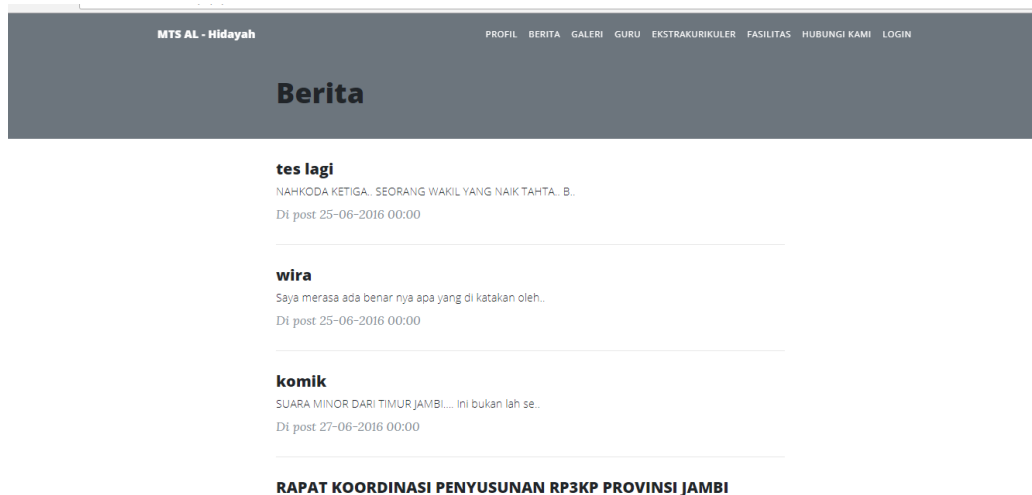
MTS AL - Hidayah

PROFIL BERITA GALERI GURU EKSTRAKURIKULER FASILITAS HUBUNGI KAMI LOGIN

Berita

tes lagi

NAHKODA KETIGA.. SEORANG WAKIL YANG NAIK TAHTA.. B..

Di post 25-06-2016 00:00

wira

Saya merasa ada benar nya apa yang di katakan oleh..

Di post 25-06-2016 00:00

komik

SUARA MINOR DARI TIMUR JAMBI..... Ini bukan lah se..

Di post 27-06-2016 00:00

RAPAT KOORDINASI PENYUSUNAN RP3KP PROVINSI JAMBI